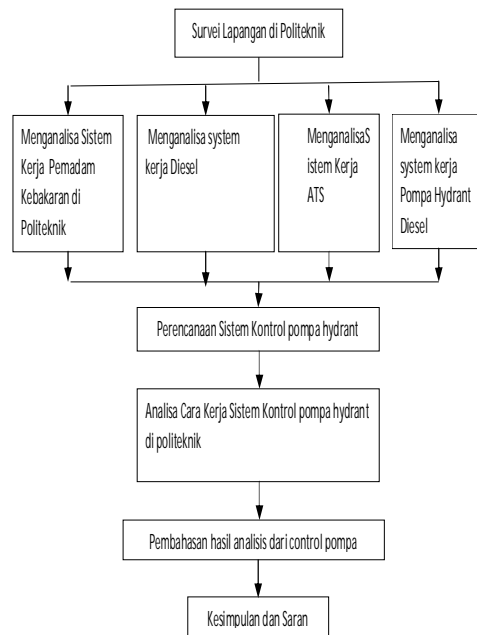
Survei Lapangan di Politeknik

Menganalisa Sistem Kerja Pemadam Kebakaran di Politeknik

Menganalisa system kerja Diesel

MenganalisaS istem Kerja ATS

Menganalisa system kerja Pompa Hydrant Diesel

Perencanaan Sistem Kontrol pompa hydrant

Analisa Cara Kerja Sistem Kontrol pompa hydrant di politeknik

Pembahasan hasil analisis dari control pompa

Kesimpulan dan Saran